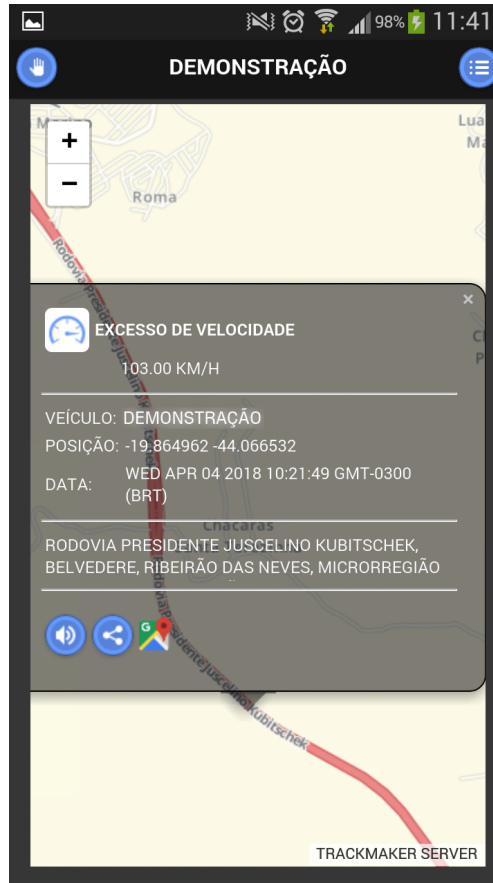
98% 11:41

DEMONSTRAÇÃO

+
−
Roma

×

EXCESSO DE VELOCIDADE

103.00 KM/H

VEÍCULO: DEMONSTRAÇÃO
POSIÇÃO: -19.864962 -44.066532
DATA: WED APR 04 2018 10:21:49 GMT-0300 (BRT)

RODOVIA PRESIDENTE JUSCELINO KUBITSCHEK, BELVEDERE, RIBEIRÃO DAS NEVES, MICRORREGIÃO

Chácaras

Rodovia Presidente Juscelino Kubitschek

TRACKMAKER SERVER